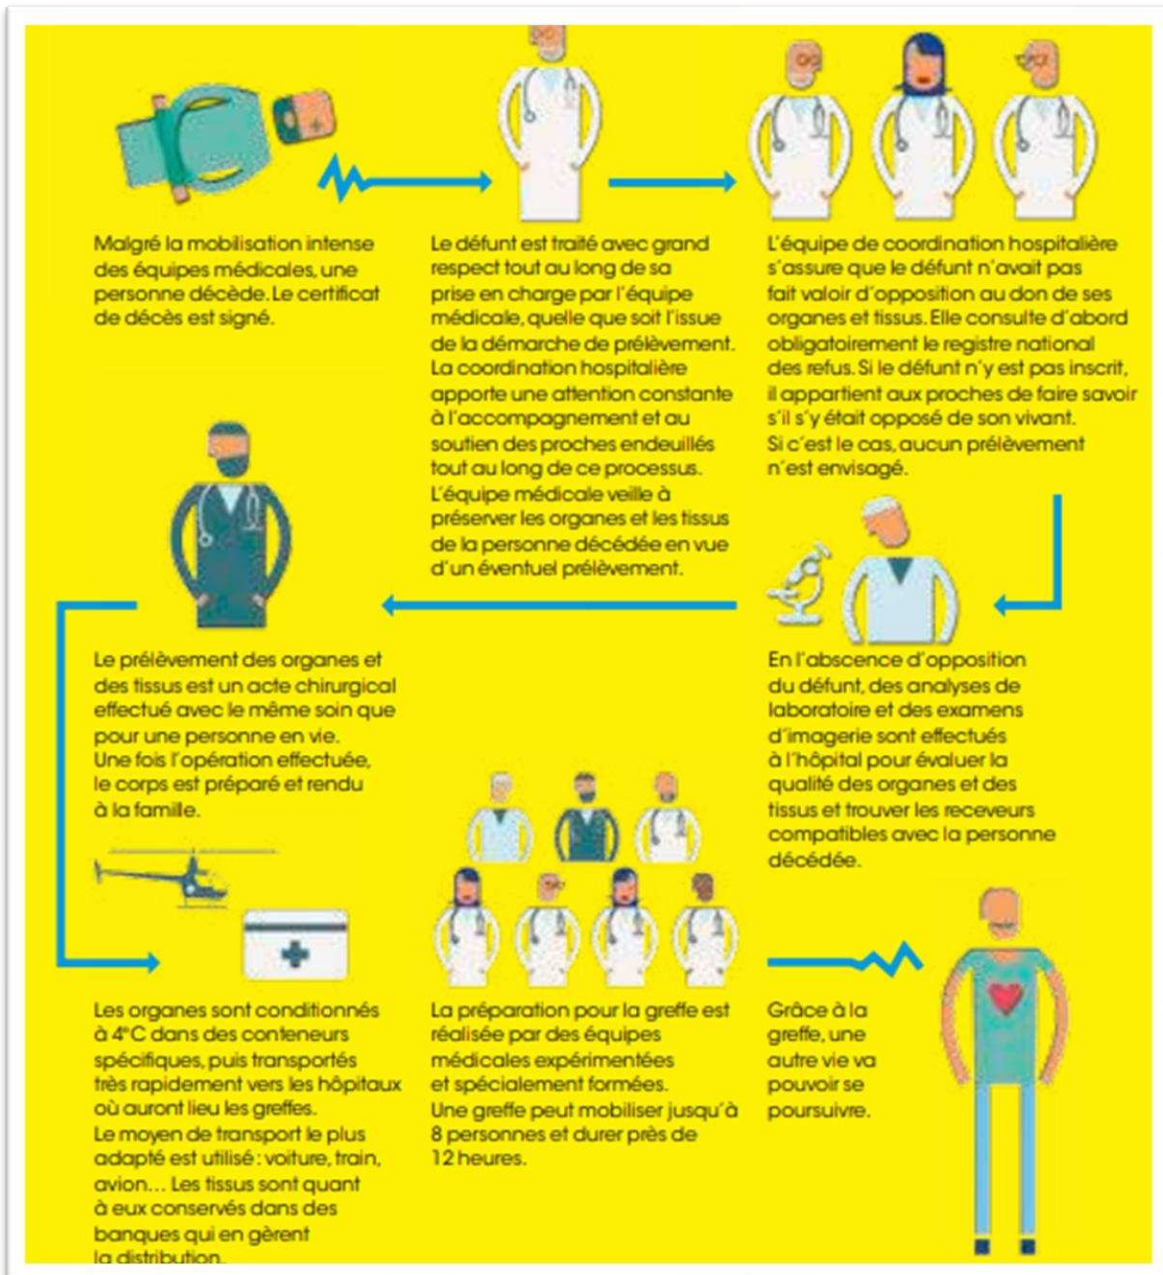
Malgré la mobilisation intense des équipes médicales, une personne décède. Le certificat de décès est signé.

Le défunt est traité avec grand respect tout au long de sa prise en charge par l'équipe médicale, quelle que soit l'issue de la démarche de prélèvement. La coordination hospitalière apporte une attention constante à l'accompagnement et au soutien des proches endeuillés tout au long de ce processus. L'équipe médicale veille à préserver les organes et les tissus de la personne décédée en vue d'un éventuel prélèvement.

L'équipe de coordination hospitalière s'assure que le défunt n'avait pas fait valoir d'opposition au don de ses organes et tissus. Elle consulte d'abord obligatoirement le registre national des refus. Si le défunt n'y est pas inscrit, il appartient aux proches de faire savoir s'il s'y était opposé de son vivant. Si c'est le cas, aucun prélèvement n'est envisagé.

Le prélèvement des organes et des tissus est un acte chirurgical effectué avec le même soin que pour une personne en vie. Une fois l'opération effectuée, le corps est préparé et rendu à la famille.

En l'abscence d'opposition du défunt, des analyses de laboratoire et des examens d'imagerie sont effectués à l'hôpital pour évaluer la qualité des organes et des tissus et trouver les receveurs compatibles avec la personne décédée.

Les organes sont conditionnés à 4°C dans des conteneurs spécifiques, puis transportés très rapidement vers les hôpitaux où auront lieu les greffes. Le moyen de transport le plus adapté est utilisé : voiture, train, avion… Les tissus sont quant à eux conservés dans des banques qui en gèrent la distribution.

La préparation pour la greffe est réalisée par des équipes médicales expérimentées et spécialement formées. Une greffe peut mobiliser jusqu'à 8 personnes et durer près de 12 heures.

Grâce à la greffe, une autre vie va pouvoir se poursuivre.